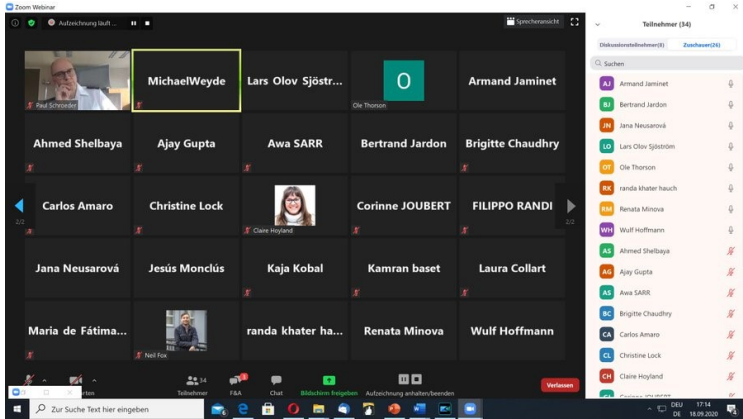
Zoom Webinar

Aufzeichnung läuft ...

Sprecheransicht

Paul Schroeder

MichaelWeyde

Lars Olov Sjöstr...

O

Ole Thorson

Armand Jaminet

Ahmed Shelbaya

Ajay Gupta

Awa SARR

Bertrand Jardon

Brigitte Chaudhry

Carlos Amaro

Christine Lock

Claire Hoyland

Corinne JOUBERT

FILIPPO RANDI

2/2

2/2

Jana Neusarová

Jesús Monclús

Kaja Kobal

Kamran baset

Laura Collart

Maria de Fátima...

Neil Fox

randa khater ha...

Renata Minova

Wulf Hoffmann

Teilnehmer (34)

Diskussionsteilnehmer(8)

Zuschauer(26)

Suchen

AJ Armand Jaminet

BJ Bertrand Jardon

JN Jana Neusarová

LO Lars Olov Sjöström

OT Ole Thorson

RK randa khater hauch

RM Renata Minova

WH Wulf Hoffmann

AS Ahmed Shelbaya

AG Ajay Gupta

AS Awa SARR

BC Brigitte Chaudhry

CA Carlos Amaro

CL Christine Lock

CH Claire Hoyland

34

Teilnehmer

F&A

Chat

Bildschirm freigeben

Aufzeichnung anhalten/beenden

Verlassen

Zur Suche Text hier eingeben

DEU DE

17:14

18.09.2020